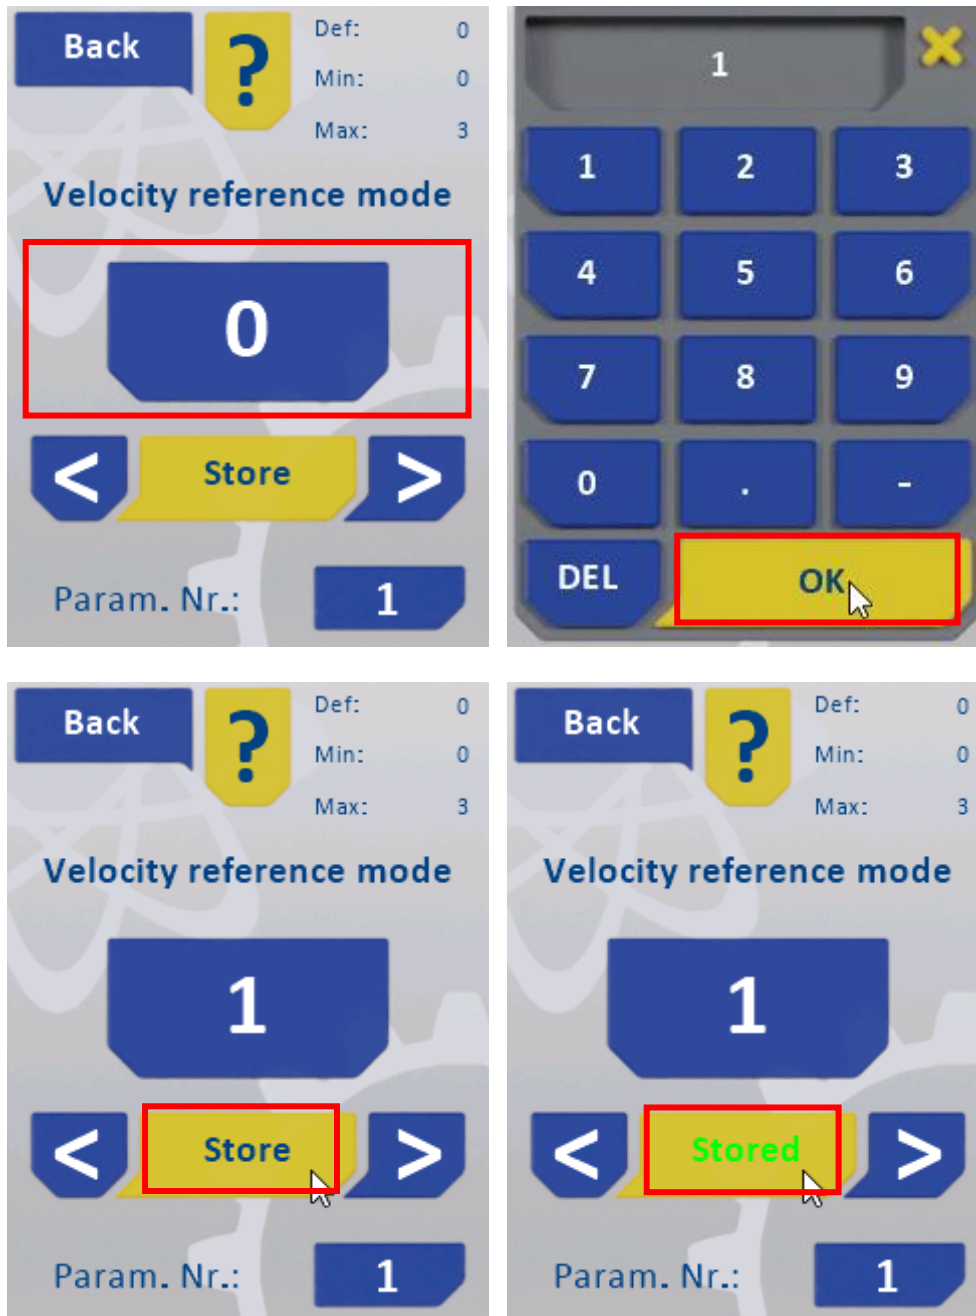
Back

?

Def: 0

Min: 0

Max: 3

Velocity reference mode

0

<

Store

>

Param. Nr.: 1

1

1 2 3

4 5 6

7 8 9

0 . -

DEL

OK

Back

?

Def: 0

Min: 0

Max: 3

Velocity reference mode

1

<

Store

>

Param. Nr.: 1

Back

?

Def: 0

Min: 0

Max: 3

Velocity reference mode

1

<

Stored

>

Param. Nr.: 1